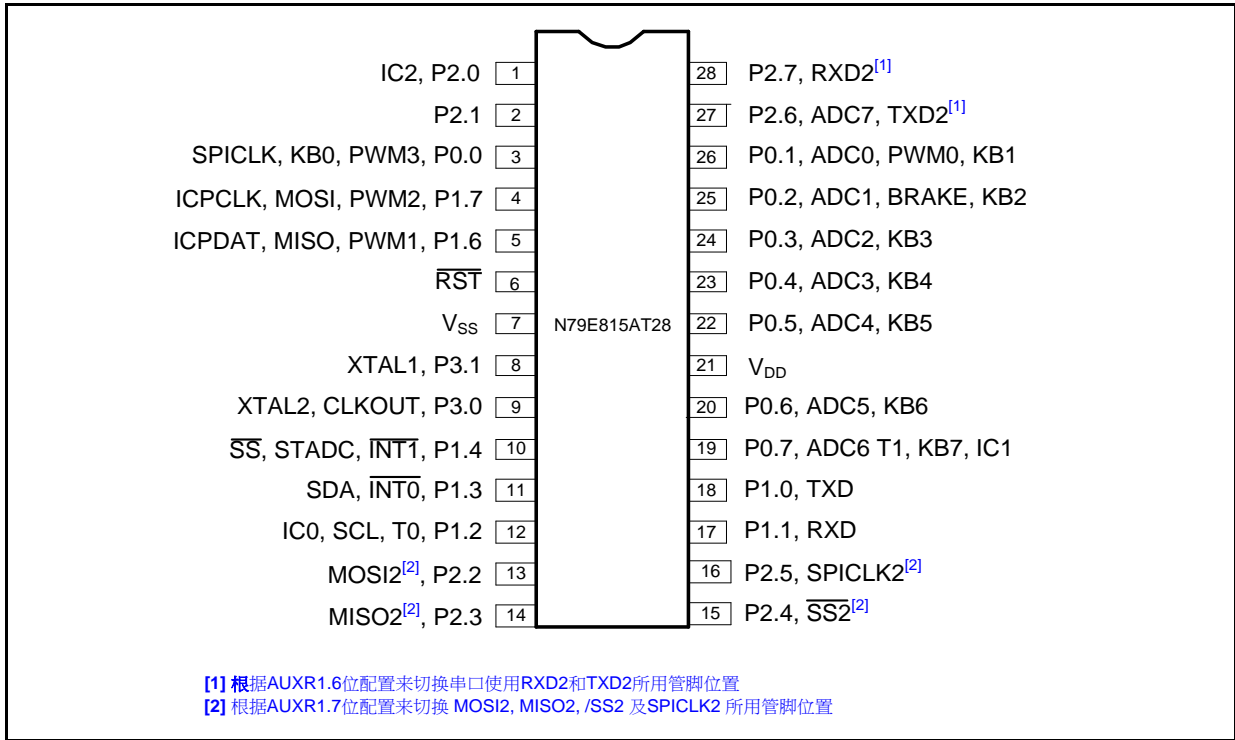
IC2, P2.0 1
P2.1 2
SPICLK, KB0, PWM3, P0.0 3
ICPCLK, MOSI, PWM2, P1.7 4
ICPDAT, MISO, PWM1, P1.6 5
$\overline{RST}$ 6
$V_{SS}$ 7
XTAL1, P3.1 8
XTAL2, CLKOUT, P3.0 9
$\overline{SS}$, STADC, $\overline{INT1}$, P1.4 10
SDA, $\overline{INT0}$, P1.3 11
IC0, SCL, T0, P1.2 12
MOSI2$^{[2]}$, P2.2 13
MISO2$^{[2]}$, P2.3 14

N79E815AT28

28 P2.7, RXD2$^{[1]}$
27 P2.6, ADC7, TXD2$^{[1]}$
26 P0.1, ADC0, PWM0, KB1
25 P0.2, ADC1, BRAKE, KB2
24 P0.3, ADC2, KB3
23 P0.4, ADC3, KB4
22 P0.5, ADC4, KB5
21 $V_{DD}$
20 P0.6, ADC5, KB6
19 P0.7, ADC6 T1, KB7, IC1
18 P1.0, TXD
17 P1.1, RXD
16 P2.5, SPICLK2$^{[2]}$
15 P2.4, $\overline{SS2}$$^{[2]}$

[1] 根据AUXR1.6位配置来切换串口使用RXD2和TXD2所用管脚位置
[2] 根据AUXR1.7位配置来切换 MOSI2, MISO2, /SS2 及SPICLK2 所用管脚位置